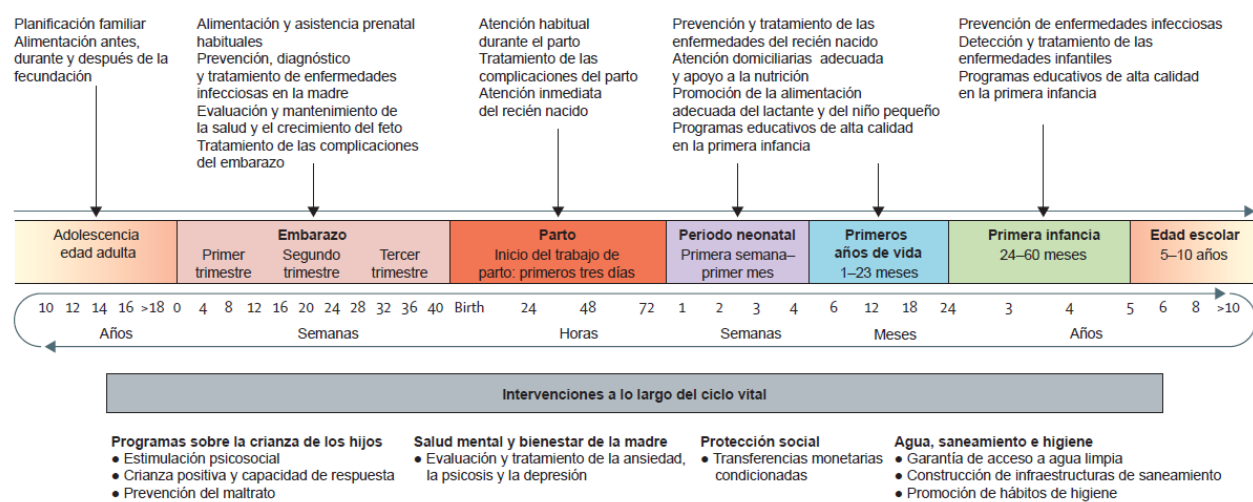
Planificación familiar
Alimentación antes, durante y después de la fecundación

Alimentación y asistencia prenatal habituales
Prevención, diagnóstico y tratamiento de enfermedades infecciosas en la madre
Evaluación y mantenimiento de la salud y el crecimiento del feto
Tratamiento de las complicaciones del embarazo

Atención habitual durante el parto
Tratamiento de las complicaciones del parto
Atención inmediata del recién nacido

Prevención y tratamiento de las enfermedades del recién nacido
Atención domiciliarias adecuada y apoyo a la nutrición
Promoción de la alimentación adecuada del lactante y del niño pequeño
Programas educativos de alta calidad en la primera infancia

Prevención de enfermedades infecciosas
Detección y tratamiento de las enfermedades infantiles
Programas educativos de alta calidad en la primera infancia

Adolescencia edad adulta

Embarazo
Primer trimestre
Segundo trimestre
Tercer trimestre

Parto
Inicio del trabajo de parto: primeros tres días

Periodo neonatal
Primera semana–primer mes

Primeros años de vida
1–23 meses

Primera infancia
24–60 meses

Edad escolar
5–10 años

10 12 14 16 >18 0 4 8 12 16 20 24 28 32 36 40 Birth 24 48 72 1 2 3 4 6 12 18 24 3 4 5 6 8 >10
Años Semanas Horas Semanas Meses Años

Intervenciones a lo largo del ciclo vital

Programas sobre la crianza de los hijos
● Estimulación psicosocial
● Crianza positiva y capacidad de respuesta
● Prevención del maltrato

Salud mental y bienestar de la madre
● Evaluación y tratamiento de la ansiedad, la psicosis y la depresión

Protección social
● Transferencias monetarias condicionadas

Agua, saneamiento e higiene
● Garantía de acceso a agua limpia
● Construcción de infraestructuras de saneamiento
● Promoción de hábitos de higiene